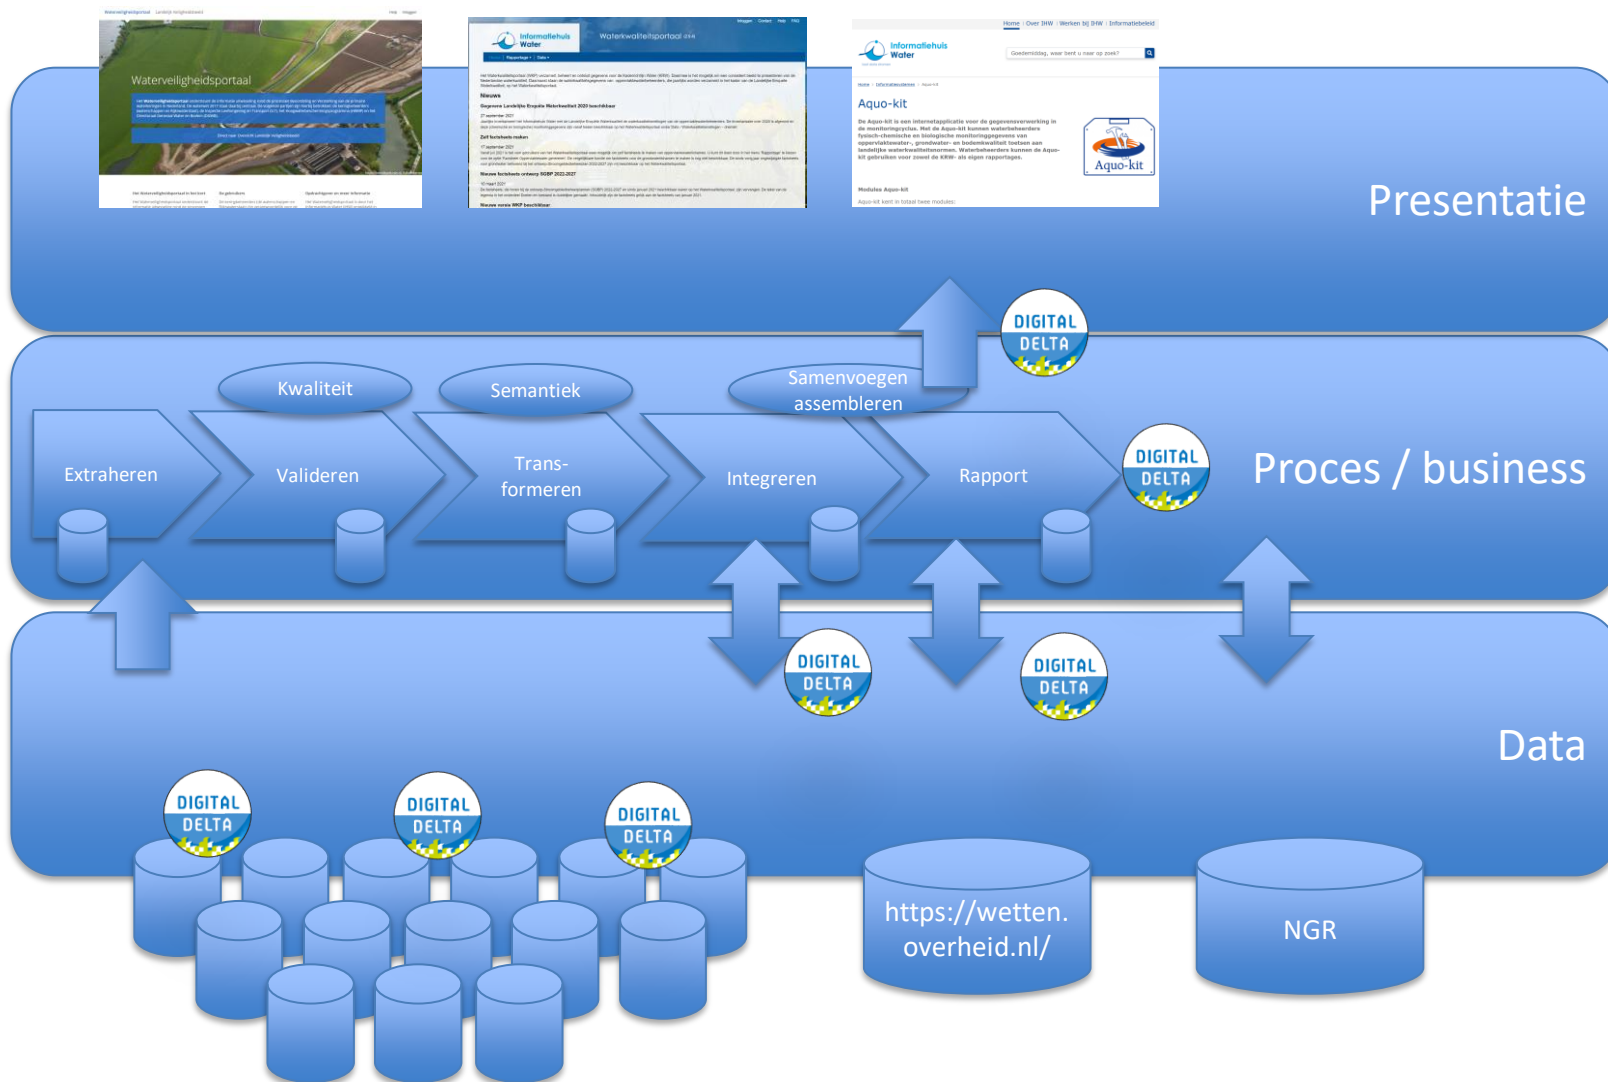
Waterveiligheidsportaal

Informatiehuis Water

Waterkwaliteitsportaal

Home | Over IHW | Werken bij IHW | Informatiebeleid

Informatiehuis Water

Aquo-kit

De Aquo-kit is een internetapplicatie voor de gegevensverwerking in de monitoringcyclus. Met de Aquo-kit kunnen waterbeheerders fysisch-chemische en biologische monitoringgegevens van oppervlaktewater-, grondwater- en bodemkwaliteit toetsen aan landelijke waterkwaliteitsnormen. Waterbeheerders kunnen de Aquo-kit gebruiken voor zowel de KRW- als eigen rapportages.

Aquo-kit

Presentatie

DIGITAL DELTA

Kwaliteit

Semantiek

Samenvoegen assembleren

Extraheren

Valideren

Trans-formeren

Integreren

Rapport

DIGITAL DELTA

Proces / business

DIGITAL DELTA

DIGITAL DELTA

Data

DIGITAL DELTA

DIGITAL DELTA

DIGITAL DELTA

https://wetten.overheid.nl/

NGR